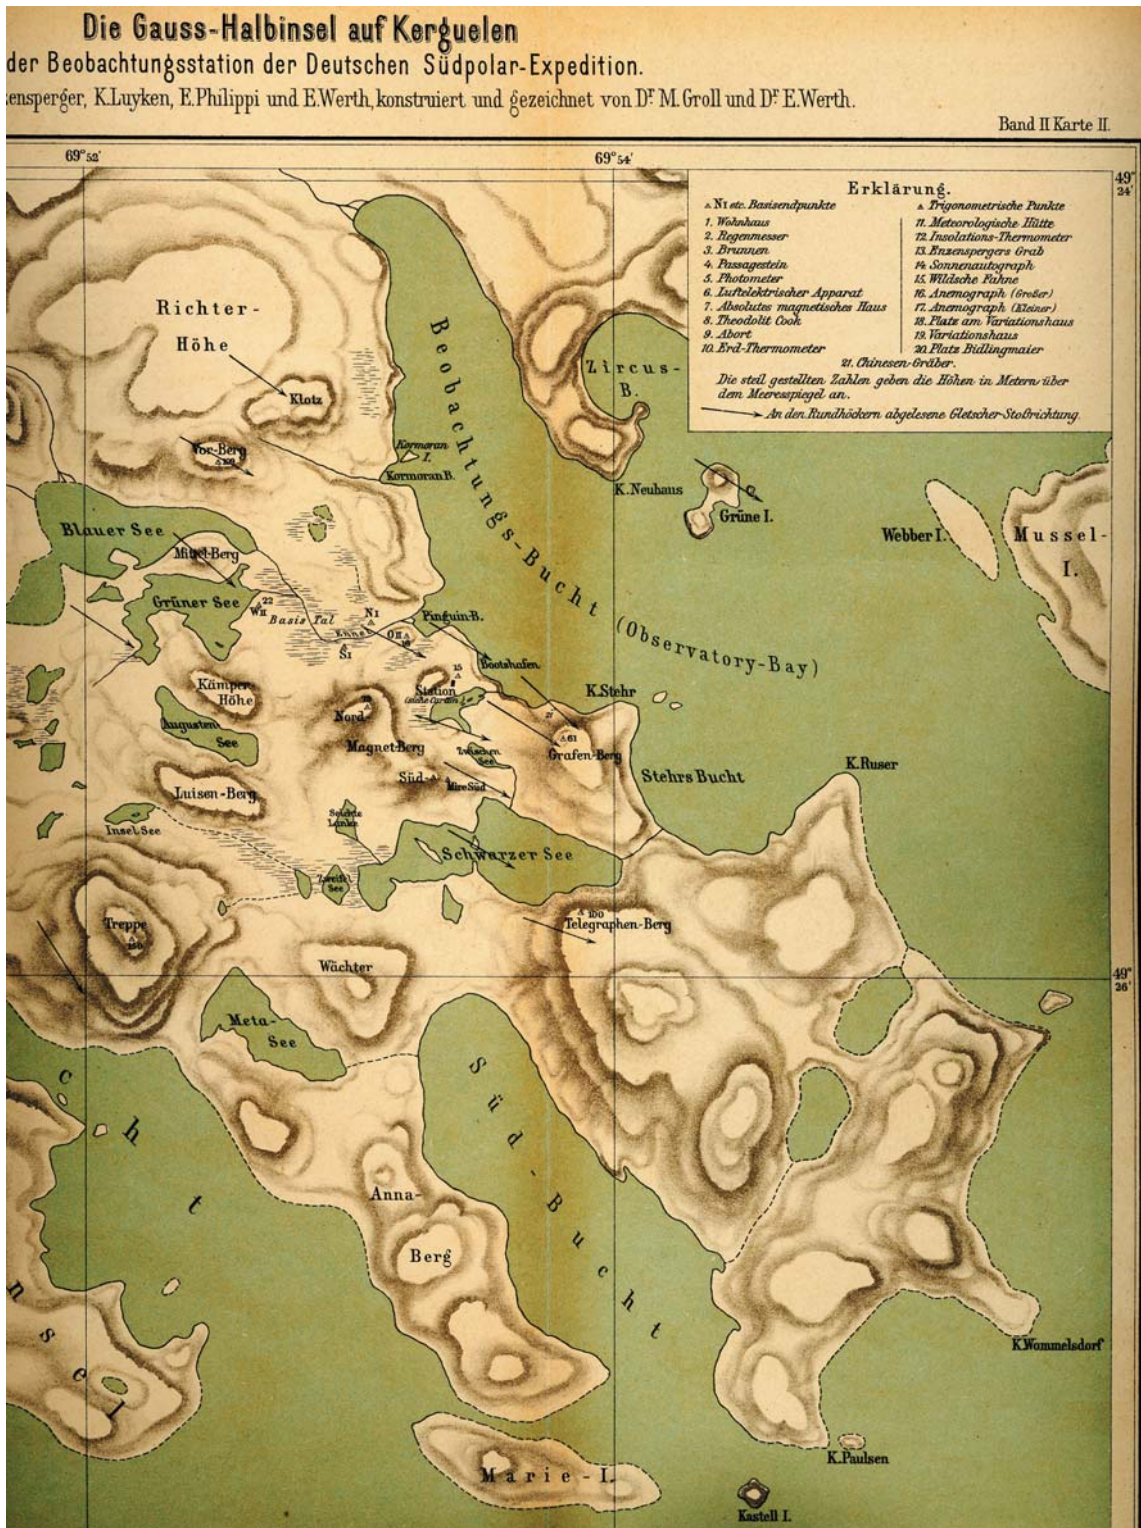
Die Gauss-Halbinsel auf Kerguelen
der Beobachtungsstation der Deutschen Südpolar-Expedition.
ensperger, K. Luyken, E. Philippi und E. Werth, konstruiert und gezeichnet von Dr M. Groll und Dr E. Werth.

Band II Karte II.

69° 52'
69° 54'
49° 24'
49° 26'

Erklärung.
N1 etc. Basisendpunkte
Trigonometrische Punkte
1. Wohnhaus
2. Regenmesser
3. Brunnen
4. Passagestein
5. Photometer
6. Luftelektrischer Apparat
7. Absolutes magnetisches Haus
8. Theodolit Cook
9. Abort
10. Erd-Thermometer
11. Meteorologische Hütte
12. Insolations-Thermometer
13. Enzenspergers Grab
14. Sonnenautograph
15. Wildsche Fahne
16. Anemograph (Größer)
17. Anemograph (Kleiner)
18. Platz am Variationshaus
19. Variationshaus
20. Platz Bidlingmaier
21. Chinesen-Gräber.
Die steil gestellten Zahlen geben die Höhen in Metern über dem Meeresspiegel an.
An den Rundhöckern abgelesene Gletscher-Stoßrichtung.

Richter-Höhe
Klotz
Vor-Berg
Kormoran I.
Kormoran B.
Beobachtungs-Bucht (Observatory-Bay)
Zircus-B.
K. Neuhaus
Grüne I.
Webber I.
Mussel-I.
Blauer See
Mittel-Berg
Grüner See
W II
22
Basis Tal
N1
S1
Pinguin-B.
Bootshafen
Kämper Höhe
Augusten-See
Nord
Station
Magnet-Berg
Zwischen See
Süd
Mire Süd
Grafen-Berg
61
K. Stehr
Stehrs Bucht
K. Ruser
Luisen-Berg
Insel See
Schwarzer See
Zweiter See
Treppe
100
Telegraphen-Berg
Wächter
Meta-See
Süd-Bucht
Anna-Berg
K. Wommelsdorf
K. Paulsen
Marie-I.
Kastell I.
cht
nsel